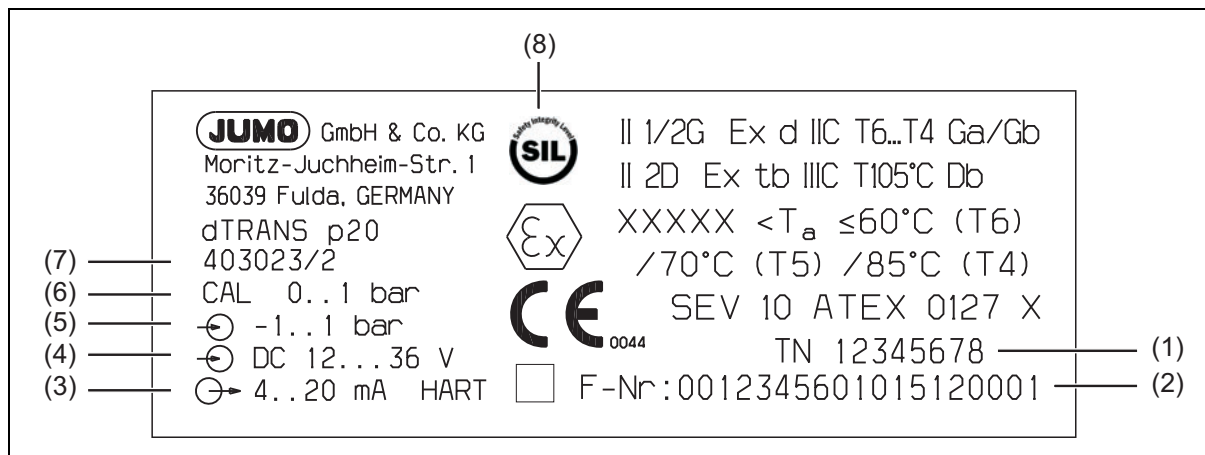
(8)

JUMO GmbH & Co. KG
Moritz-Juchheim-Str. 1
36039 Fulda, GERMANY

Safety Integrity Level
SIL

II 1/2G Ex d IIC T6...T4 Ga/Gb
II 2D Ex tb IIIC T105°C Db

dTRANS p20
(7) 403023/2
(6) CAL 0..1 bar
(5) -1..1 bar
(4) DC 12...36 V
(3) 4..20 mA HART

Ex
XXXXX $<T_a \leq 60°C$ (T6)
/70°C (T5) /85°C (T4)

CE 0044
SEV 10 ATEX 0127 X
TN 12345678 (1)
F-Nr:00123456010151200001 (2)